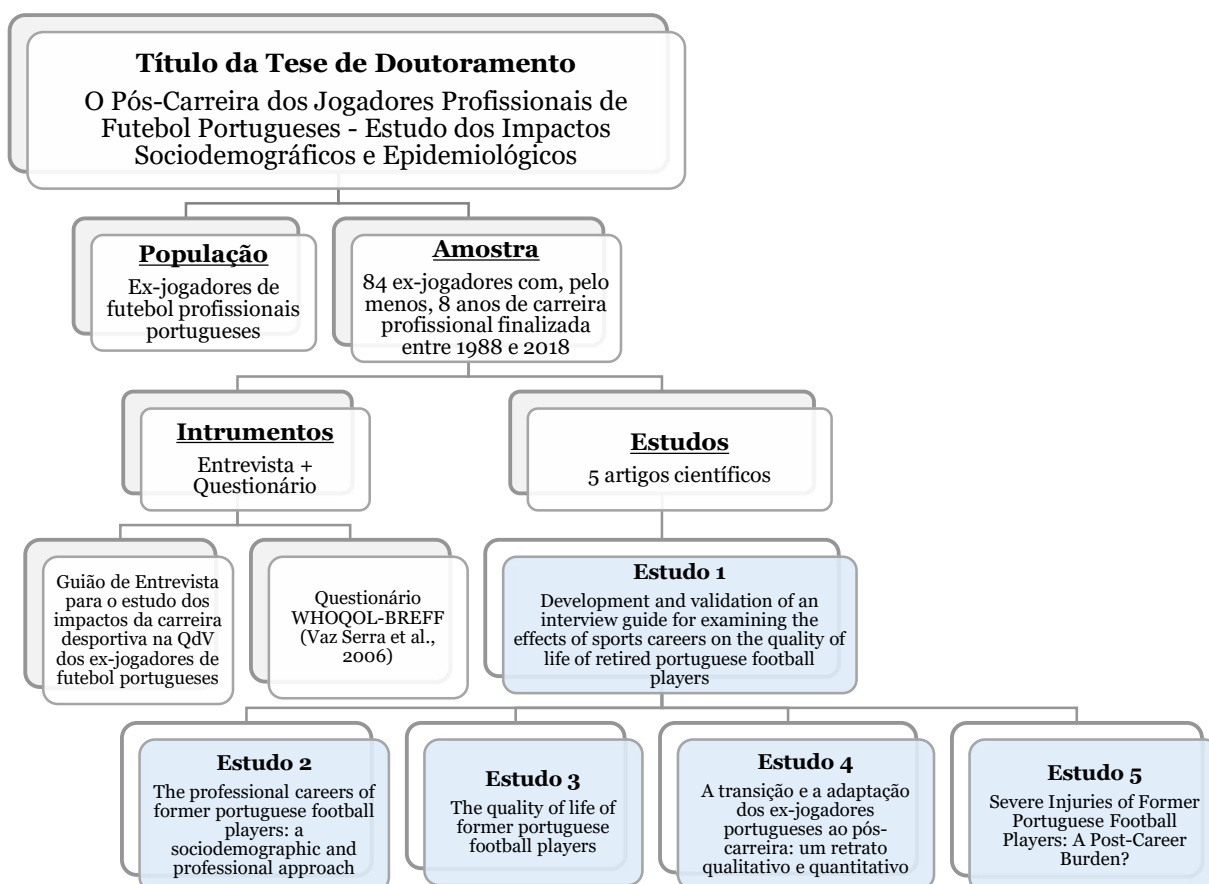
**Título da Tese de Doutoramento**

O Pós-Carreira dos Jogadores Profissionais de Futebol Portugueses - Estudo dos Impactos Sociodemográficos e Epidemiológicos

**População**

Ex-jogadores de futebol profissionais portugueses

**Amostra**

84 ex-jogadores com, pelo menos, 8 anos de carreira profissional finalizada entre 1988 e 2018

**Intrumentos**

Entrevista + Questionário

**Estudos**

5 artigos científicos

Guião de Entrevista para o estudo dos impactos da carreira desportiva na QdV dos ex-jogadores de futebol portugueses

Questionário WHOQOL-BREFF (Vaz Serra et al., 2006)

**Estudo 1**

Development and validation of an interview guide for examining the effects of sports careers on the quality of life of retired portuguese football players

**Estudo 2**

The professional careers of former portuguese football players: a sociodemographic and professional approach

**Estudo 3**

The quality of life of former portuguese football players

**Estudo 4**

A transição e a adaptação dos ex-jogadores portugueses ao pós-carreira: um retrato qualitativo e quantitativo

**Estudo 5**

Severe Injuries of Former Portuguese Football Players: A Post-Career Burden?